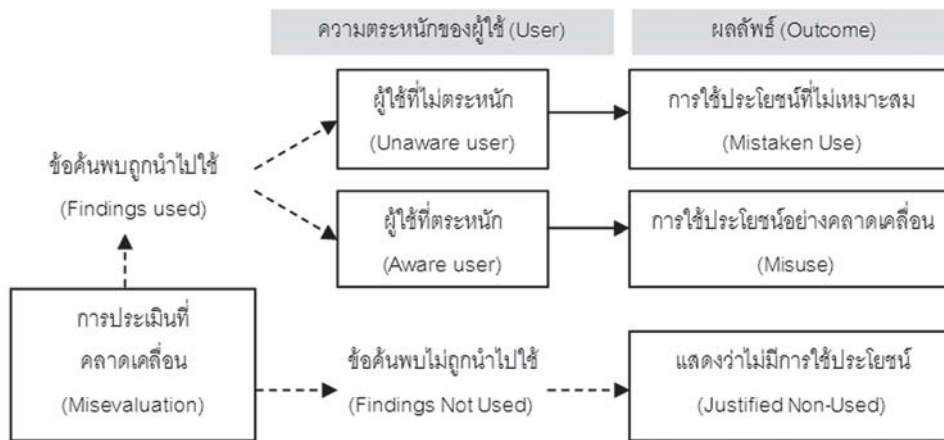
ความตระหนักของผู้ใช้ (User)

ผลลัพธ์ (Outcome)

ข้อค้นพบถูกนำไปใช้
(Findings used)

ผู้ใช้ที่ไม่ตระหนัก
(Unaware user)

การใช้ประโยชน์ที่ไม่เหมาะสม
(Mistaken Use)

ผู้ใช้ที่ตระหนัก
(Aware user)

การใช้ประโยชน์อย่างคลาดเคลื่อน
(Misuse)

การประเมินที่
คลาดเคลื่อน
(Misevaluation)

ข้อค้นพบไม่ถูกนำไปใช้
(Findings Not Used)

แสดงว่าไม่มีการใช้ประโยชน์
(Justified Non-Used)